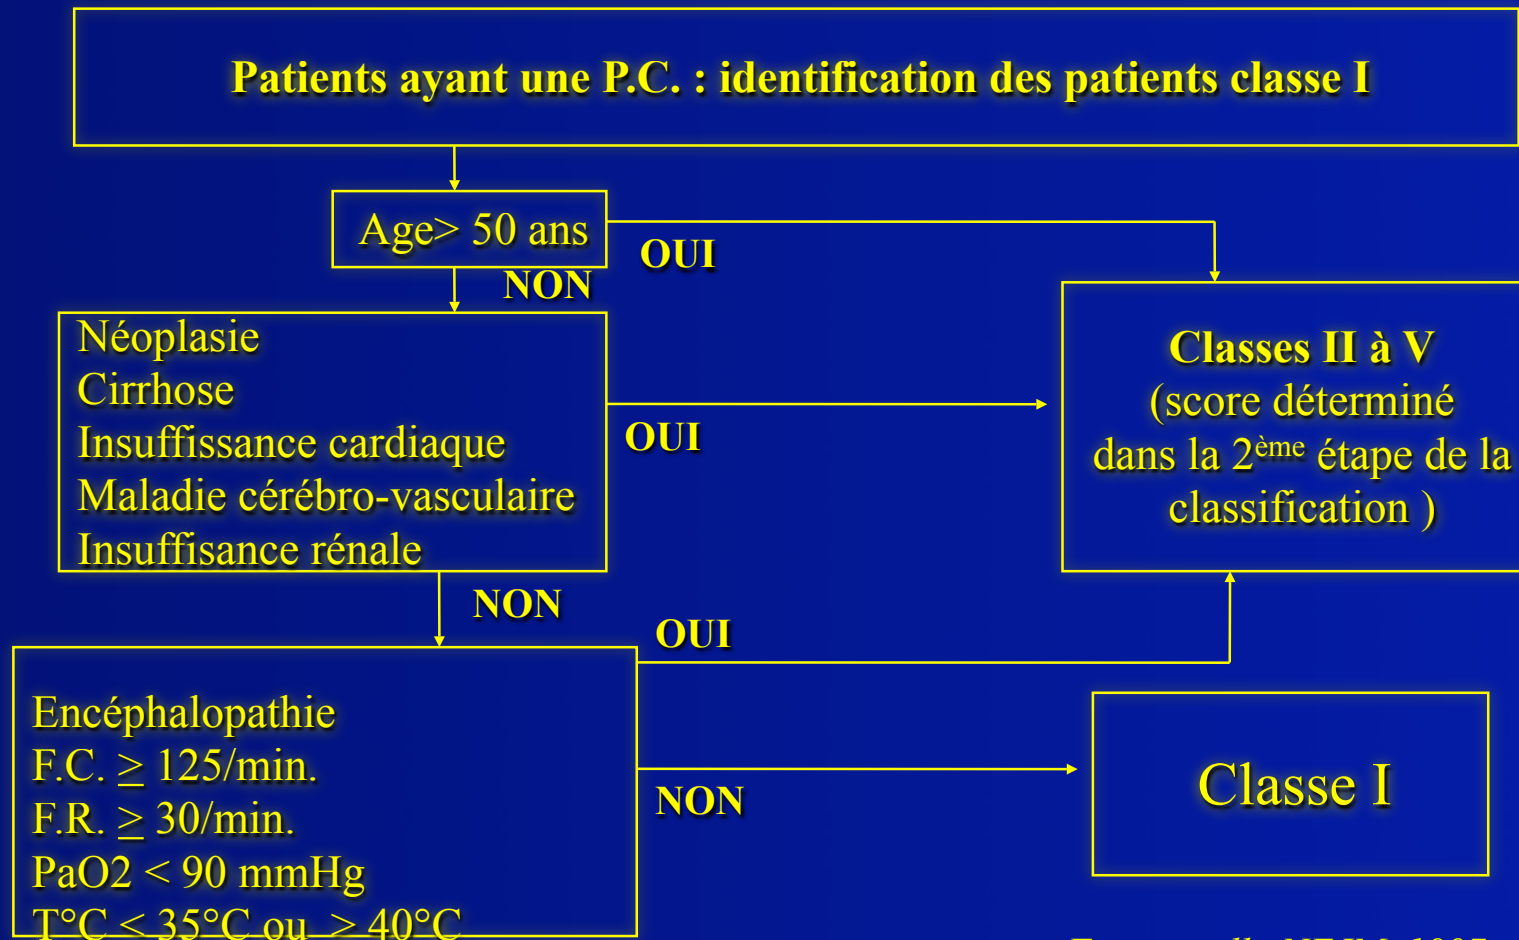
Patients ayant une P.C. : identification des patients classe I

Age> 50 ans

OUI

NON

Néoplasie
Cirrhose
Insuffissance cardiaque
Maladie cérébro-vasculaire
Insuffisance rénale

OUI

Classes II à V
(score déterminé dans la 2$^{ème}$ étape de la classification )

NON

OUI

Encéphalopathie
F.C. $\geq$ 125/min.
F.R. $\geq$ 30/min.
PaO2 < 90 mmHg
T°C < 35°C ou $\geq$ 40°C

NON

Classe I

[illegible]